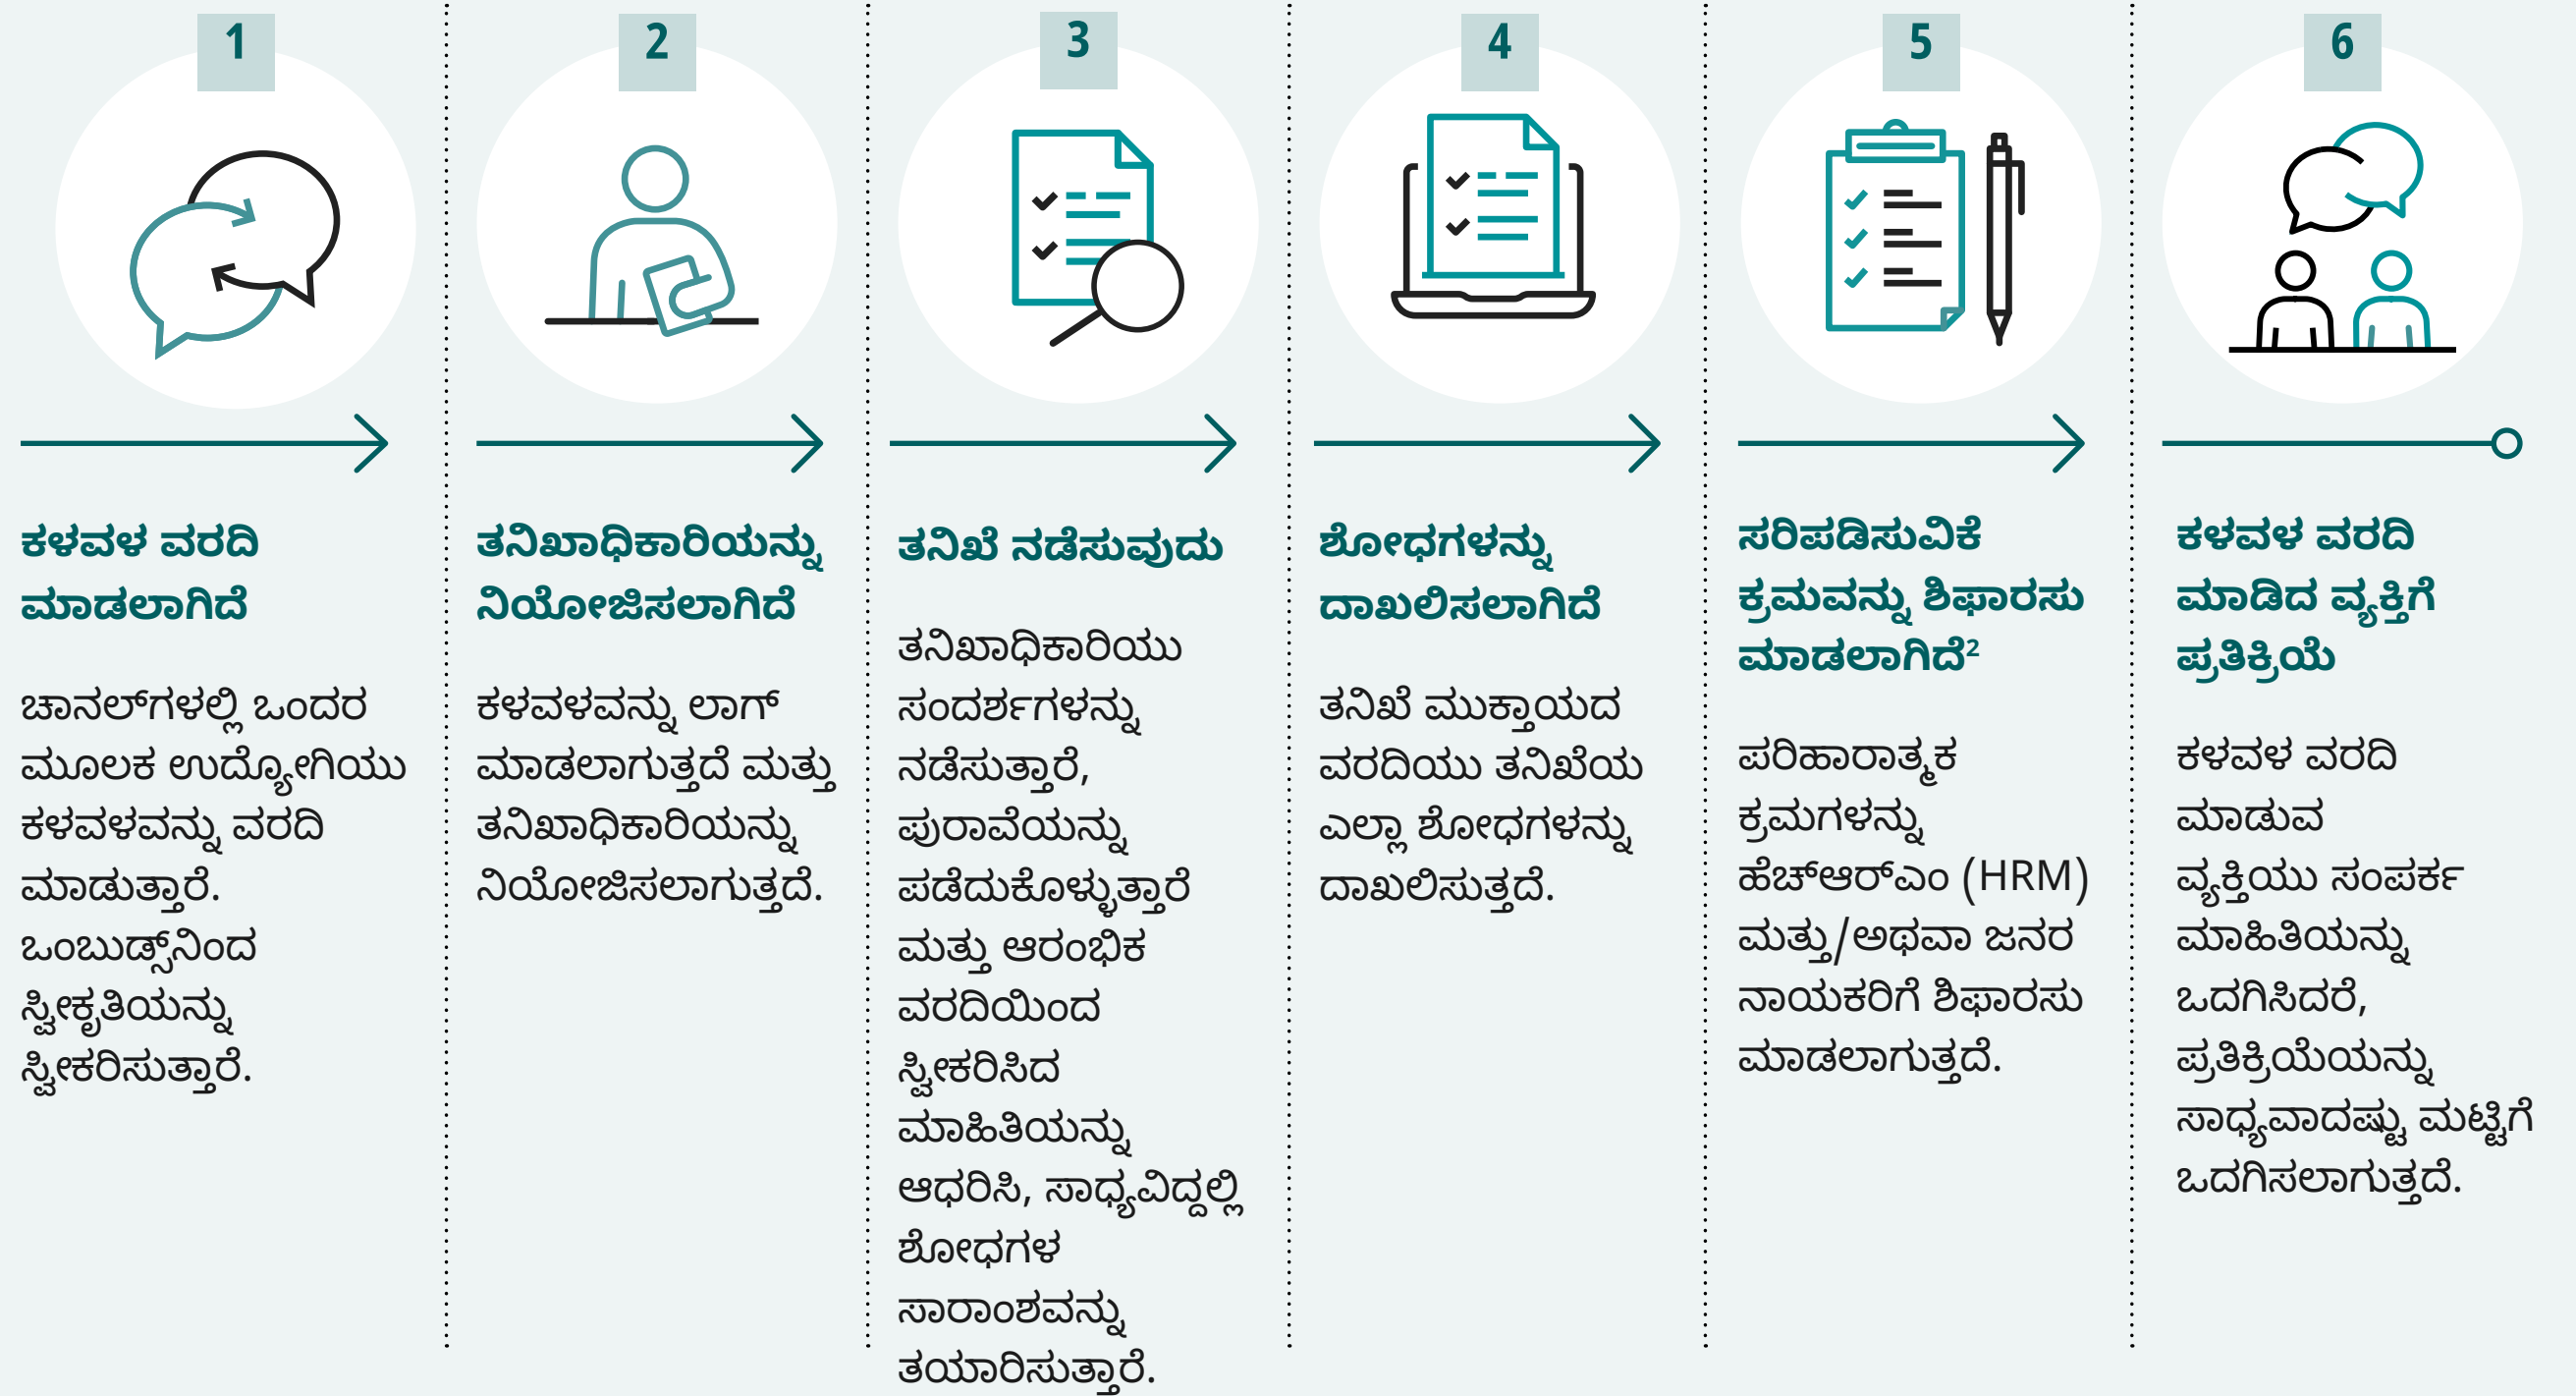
1

ಕಳವಳ ವರದಿ ಮಾಡಲಾಗಿದೆ

ಚಾನಲ್‌ಗಳಲ್ಲಿ ಒಂದರ ಮೂಲಕ ಉದ್ಯೋಗಿಯು ಕಳವಳವನ್ನು ವರದಿ ಮಾಡುತ್ತಾರೆ. ಒಂಬುಡ್ಸ್‌ನಿಂದ ಸ್ವೀಕೃತಿಯನ್ನು ಸ್ವೀಕರಿಸುತ್ತಾರೆ.

2

ತನಿಖಾಧಿಕಾರಿಯನ್ನು ನಿಯೋಜಿಸಲಾಗಿದೆ

ಕಳವಳವನ್ನು ಲಾಗ್ ಮಾಡಲಾಗುತ್ತದೆ ಮತ್ತು ತನಿಖಾಧಿಕಾರಿಯನ್ನು ನಿಯೋಜಿಸಲಾಗುತ್ತದೆ.

3

ತನಿಖೆ ನಡೆಸುವುದು

ತನಿಖಾಧಿಕಾರಿಯು ಸಂದರ್ಶನಗಳನ್ನು ನಡೆಸುತ್ತಾರೆ, ಪುರಾವೆಯನ್ನು ಪಡೆದುಕೊಳ್ಳುತ್ತಾರೆ ಮತ್ತು ಆರಂಭಿಕ ವರದಿಯಿಂದ ಸ್ವೀಕರಿಸಿದ ಮಾಹಿತಿಯನ್ನು ಆಧರಿಸಿ, ಸಾಧ್ಯವಿದ್ದಲ್ಲಿ ಶೋಧಗಳ ಸಾರಾಂಶವನ್ನು ತಯಾರಿಸುತ್ತಾರೆ.

4

ಶೋಧಗಳನ್ನು ದಾಖಲಿಸಲಾಗಿದೆ

ತನಿಖೆ ಮುಕ್ತಾಯದ ವರದಿಯು ತನಿಖೆಯ ಎಲ್ಲಾ ಶೋಧಗಳನ್ನು ದಾಖಲಿಸುತ್ತದೆ.

5

ಸರಿಪಡಿಸುವಿಕೆ ಕ್ರಮವನ್ನು ಶಿಫಾರಸು ಮಾಡಲಾಗಿದೆ²

ಪರಿಹಾರಾತ್ಮಕ ಕ್ರಮಗಳನ್ನು ಹೆಚ್‌ಆರ್‌ಎಂ (HRM) ಮತ್ತು/ಅಥವಾ ಜನರ ನಾಯಕರಿಗೆ ಶಿಫಾರಸು ಮಾಡಲಾಗುತ್ತದೆ.

6

ಕಳವಳ ವರದಿ ಮಾಡಿದ ವ್ಯಕ್ತಿಗೆ ಪ್ರತಿಕ್ರಿಯೆ

ಕಳವಳ ವರದಿ ಮಾಡುವ ವ್ಯಕ್ತಿಯು ಸಂಪರ್ಕ ಮಾಹಿತಿಯನ್ನು ಒದಗಿಸಿದರೆ, ಪ್ರತಿಕ್ರಿಯೆಯನ್ನು ಸಾಧ್ಯವಾದಷ್ಟು ಮಟ್ಟಿಗೆ ಒದಗಿಸಲಾಗುತ್ತದೆ.